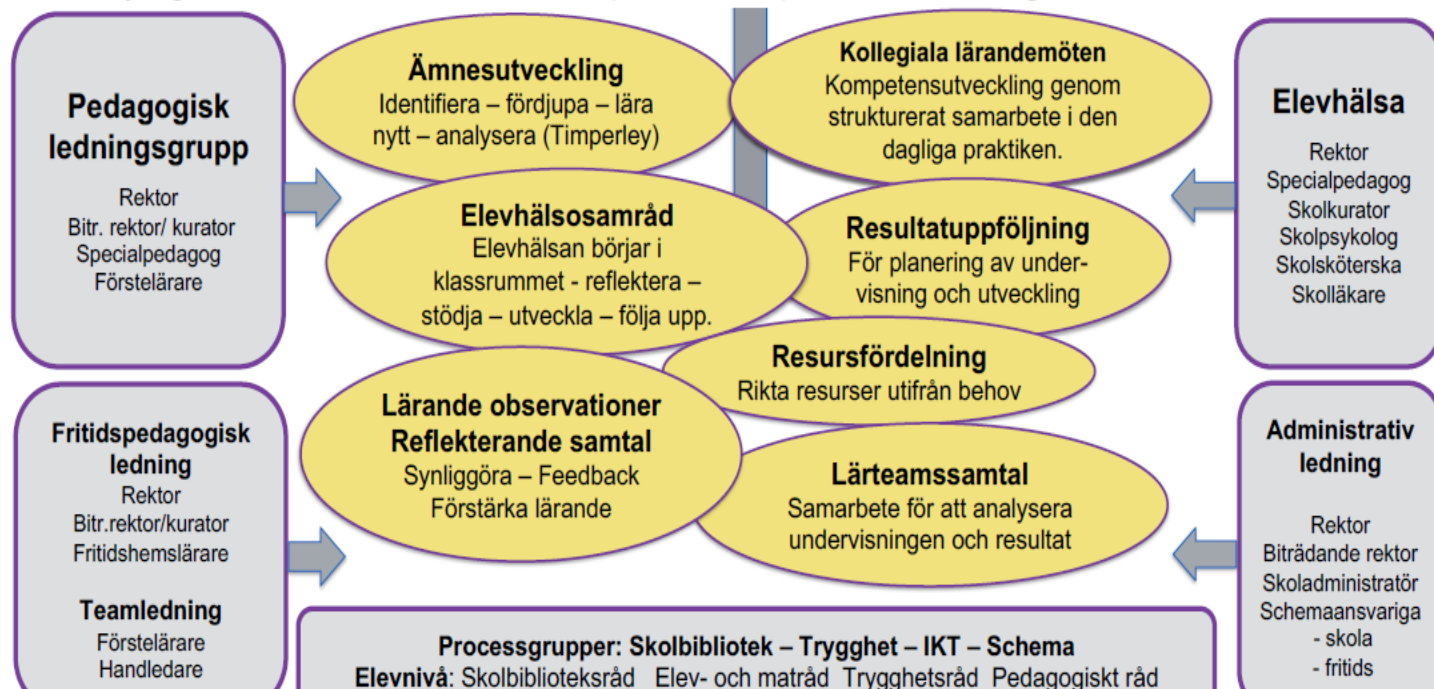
Pedagogisk ledningsgrupp

Rektor
Bitr. rektor/ kurator
Specialpedagog
Förstelärare

Ämnesutveckling
Identifiera – fördjupa – lära nytt – analysera (Timperley)

Kollegiala lärandemöten
Kompetensutveckling genom strukturerat samarbete i den dagliga praktiken.

Elevhälsa

Rektor
Specialpedagog
Skolkurator
Skolpsykolog
Skolsköterska
Skolläkare

Elevhälsosamråd
Elevhälsan börjar i klassrummet - reflektera – stödja – utveckla – följa upp.

Resultatuppföljning
För planering av undervisning och utveckling

Resursfördelning
Rikta resurser utifrån behov

Fritidspedagogisk ledning
Rektor
Bitr.rektor/kurator
Fritidshemslärare

Teamledning
Förstelärare
Handledare

Lärande observationer
Reflekterande samtal
Synliggöra – Feedback
Förstärka lärande

Lärteamssamtal
Samarbete för att analysera undervisningen och resultat

Administrativ ledning

Rektor
Biträdande rektor
Skoladministratör
Schemaansvariga
- skola
- fritids

Processgrupper: Skolbibliotek – Trygghet – IKT – Schema
Elevnivå: Skolbiblioteksråd Elev- och matråd Trygghetsråd Pedagogiskt råd